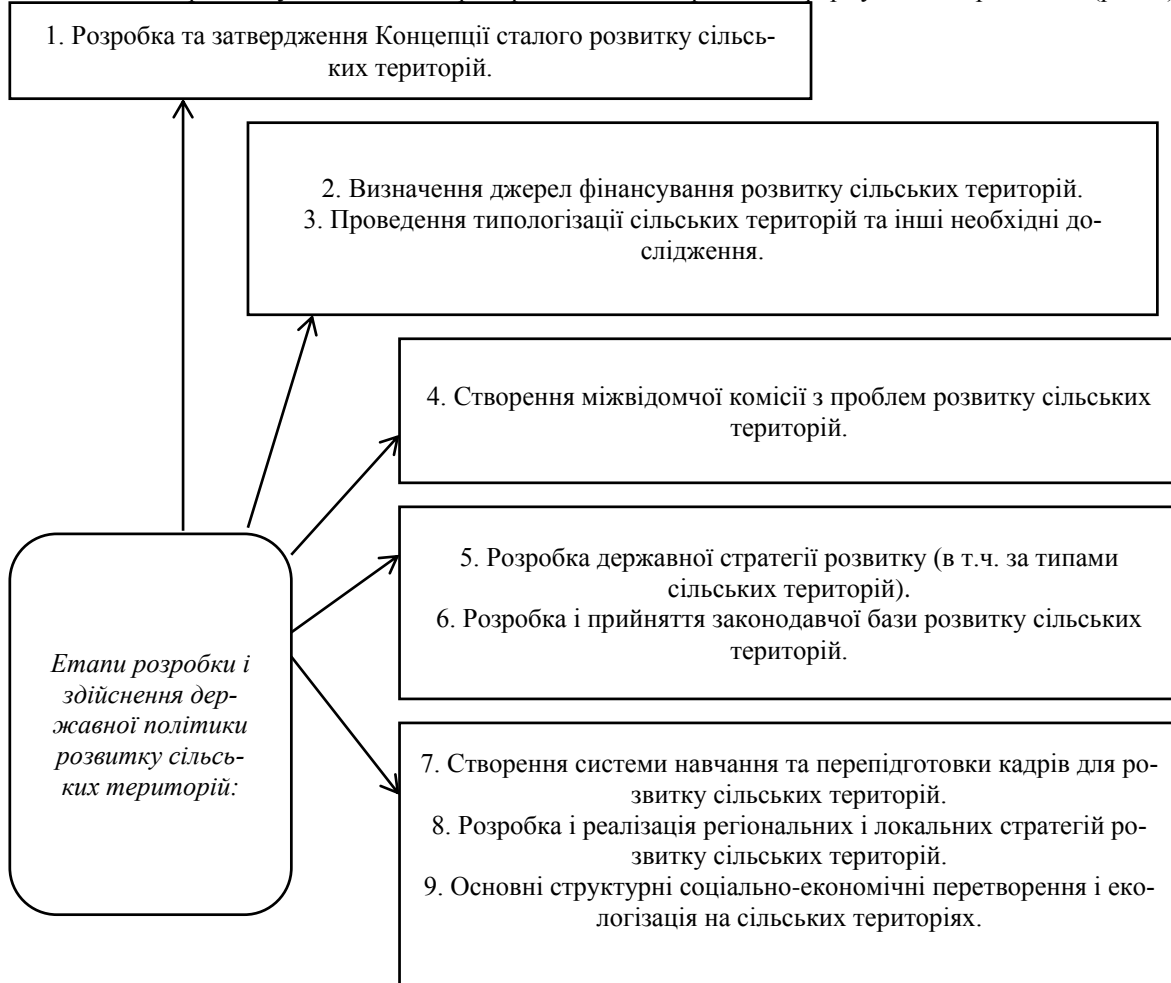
1. Розробка та затвердження Концепції сталого розвитку сільських територій.

2. Визначення джерел фінансування розвитку сільських територій.
3. Проведення типологізації сільських територій та інші необхідні дослідження.

4. Створення міжвідомчої комісії з проблем розвитку сільських територій.

5. Розробка державної стратегії розвитку (в т.ч. за типами сільських територій).
6. Розробка і прийняття законодавчої бази розвитку сільських територій.

7. Створення системи навчання та перепідготовки кадрів для розвитку сільських територій.
8. Розробка і реалізація регіональних і локальних стратегій розвитку сільських територій.
9. Основні структурні соціально-економічні перетворення і екологізація на сільських територіях.

Етапи розробки і здійснення державної політики розвитку сільських територій: